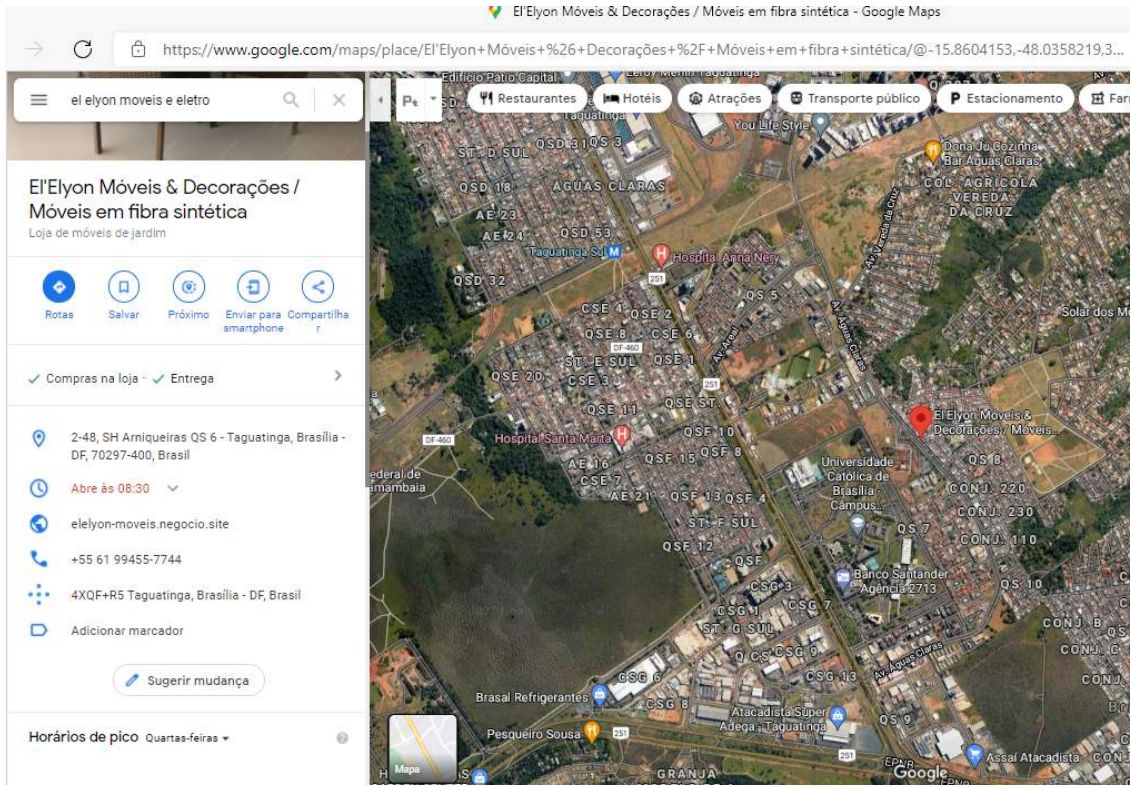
El'Elyon Móveis & Decorações / Móveis em fibra sintética - Google Maps

https://www.google.com/maps/place/El'Elyon+Móveis+%26+Decorações+%2F+Móveis+em+fibra+sintética/@-15.8604153,-48.0358219,3...

el elyon moveis e eletro

Restaurantes Hotéis Atrações Transporte público Estacionamento Far

El'Elyon Móveis & Decorações / Móveis em fibra sintética
Loja de móveis de jardim

Rotas Salvar Próximo Enviar para smartphone Compartilhar

✓ Compras na loja · ✓ Entrega

2-48, SH Arniqueiras QS 6 - Taguatinga, Brasília - DF, 70297-400, Brasil

Abre às 08:30

elelyon-moveis.negocio.site

+55 61 99455-7744

4XQF+R5 Taguatinga, Brasília - DF, Brasil

Adicionar marcador

Sugerir mudança

Horários de pico Quartas-feiras

Edifício Pátio Capital
Taguatinga
You Life Style
Dona Ju Cozinha Bar Águas Claras
QSD 31 QS 3
ST. D SUL
QSD 18 ÁGUAS CLARAS
COL. AGRÍCOLA VEREDA DA CRUZ
AE 23
AE 24 QSD 53
Taguatinga Sul
Hospital Anna Nery
QSD 32
251
QS 5
CSE 4 QSE 2
QSE 8 CSE 6
ST. E SUL QSE 1
DF-460
QSE 20 CSE 3
251
QSE 11 QSE 5T
Hospital Santa Marta
QSF 10
QSF 15 QSF 8
AE 16
CSE 7
AE 21 QSF 13 QSF 4
ST. F SUL
QSF 12
QSF
El Elyon Moveis & Decorações / Moveis...
Universidade Católica de Brasília Campus...
QS 8
CONJ. 220
CONJ. 230
QS 7
CONJ. 110
Solar dos M
Federal de Samambaia
DF-460
Banco Santander Agência 2713
QS 10
CSG 3
CSG 1 CSG 7
ST. G SUL
Q CSG CSG 9
CSG 13
CSG 6
CSG 8
Brasal Refrigerantes
Atacadista Super Adega - Taguatinga
QS 9
CONJ. B
CONJ. C
CONJ.
Pesqueiro Sousa
251
251
Assaí Atacadista
Mapa
GRANJA
Google